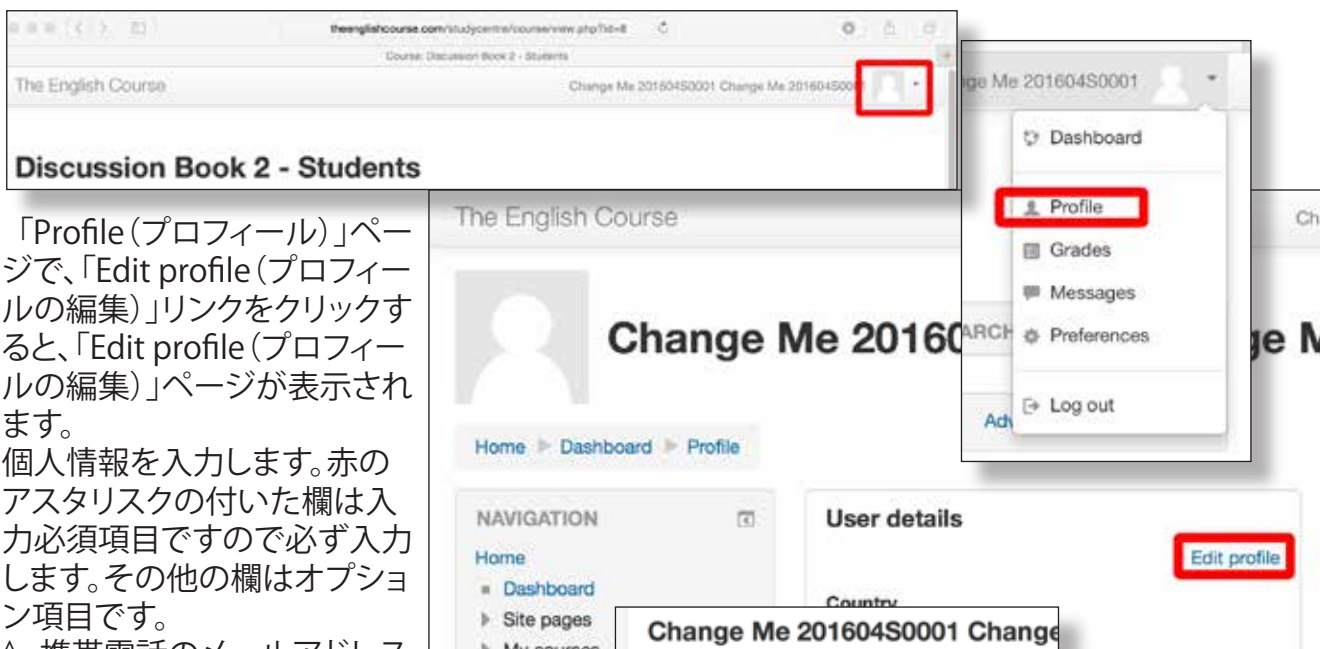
theenglishcourse.com/studycentre/course/view.php?id=8

Course: Discussion Book 2 - Students

The English Course

Change Me 201604S0001 Change Me 201604S00

Discussion Book 2 - Students

ge Me 201604S0001

Dashboard

Profile

Grades

Messages

Preferences

Log out

「Profile（プロフィール）」ページで、「Edit profile（プロフィールの編集）」リンクをクリックすると、「Edit profile（プロフィールの編集）」ページが表示されます。
個人情報を入力します。赤のアスタリスクの付いた欄は入力必須項目ですので必ず入力します。その他の欄はオプション項目です。
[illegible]

The English Course

Ch

Change Me 20160

ge M

ARCH

Adv

Home ▶ Dashboard ▶ Profile

NAVIGATION

Home

Dashboard

Site pages

My courses

User details

Edit profile

Country

Change Me 201604S0001 Change